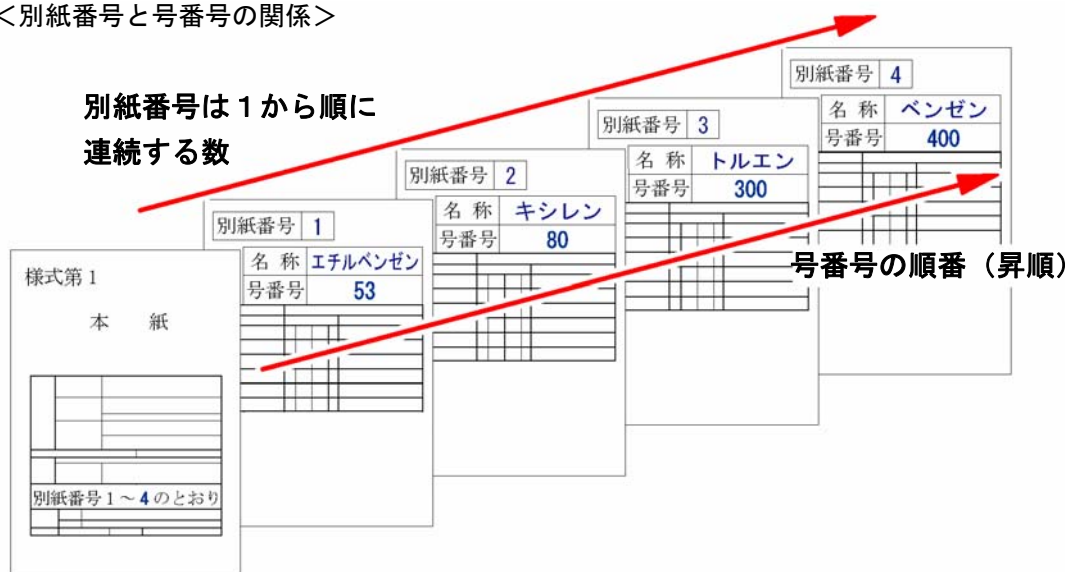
<別紙番号と号番号の関係>

別紙番号は1から順に連続する数

号番号の順番（昇順）

様式第1

本　紙

別紙番号1～4のとおり

| 別紙番号 | 1 |
|---|---|

| 名 称 | エチルベンゼン |
|---|---|
| 号番号 | 53 |

| 別紙番号 | 2 |
|---|---|

| 名 称 | キシレン |
|---|---|
| 号番号 | 80 |

| 別紙番号 | 3 |
|---|---|

| 名 称 | トルエン |
|---|---|
| 号番号 | 300 |

| 別紙番号 | 4 |
|---|---|

| 名 称 | ベンゼン |
|---|---|
| 号番号 | 400 |